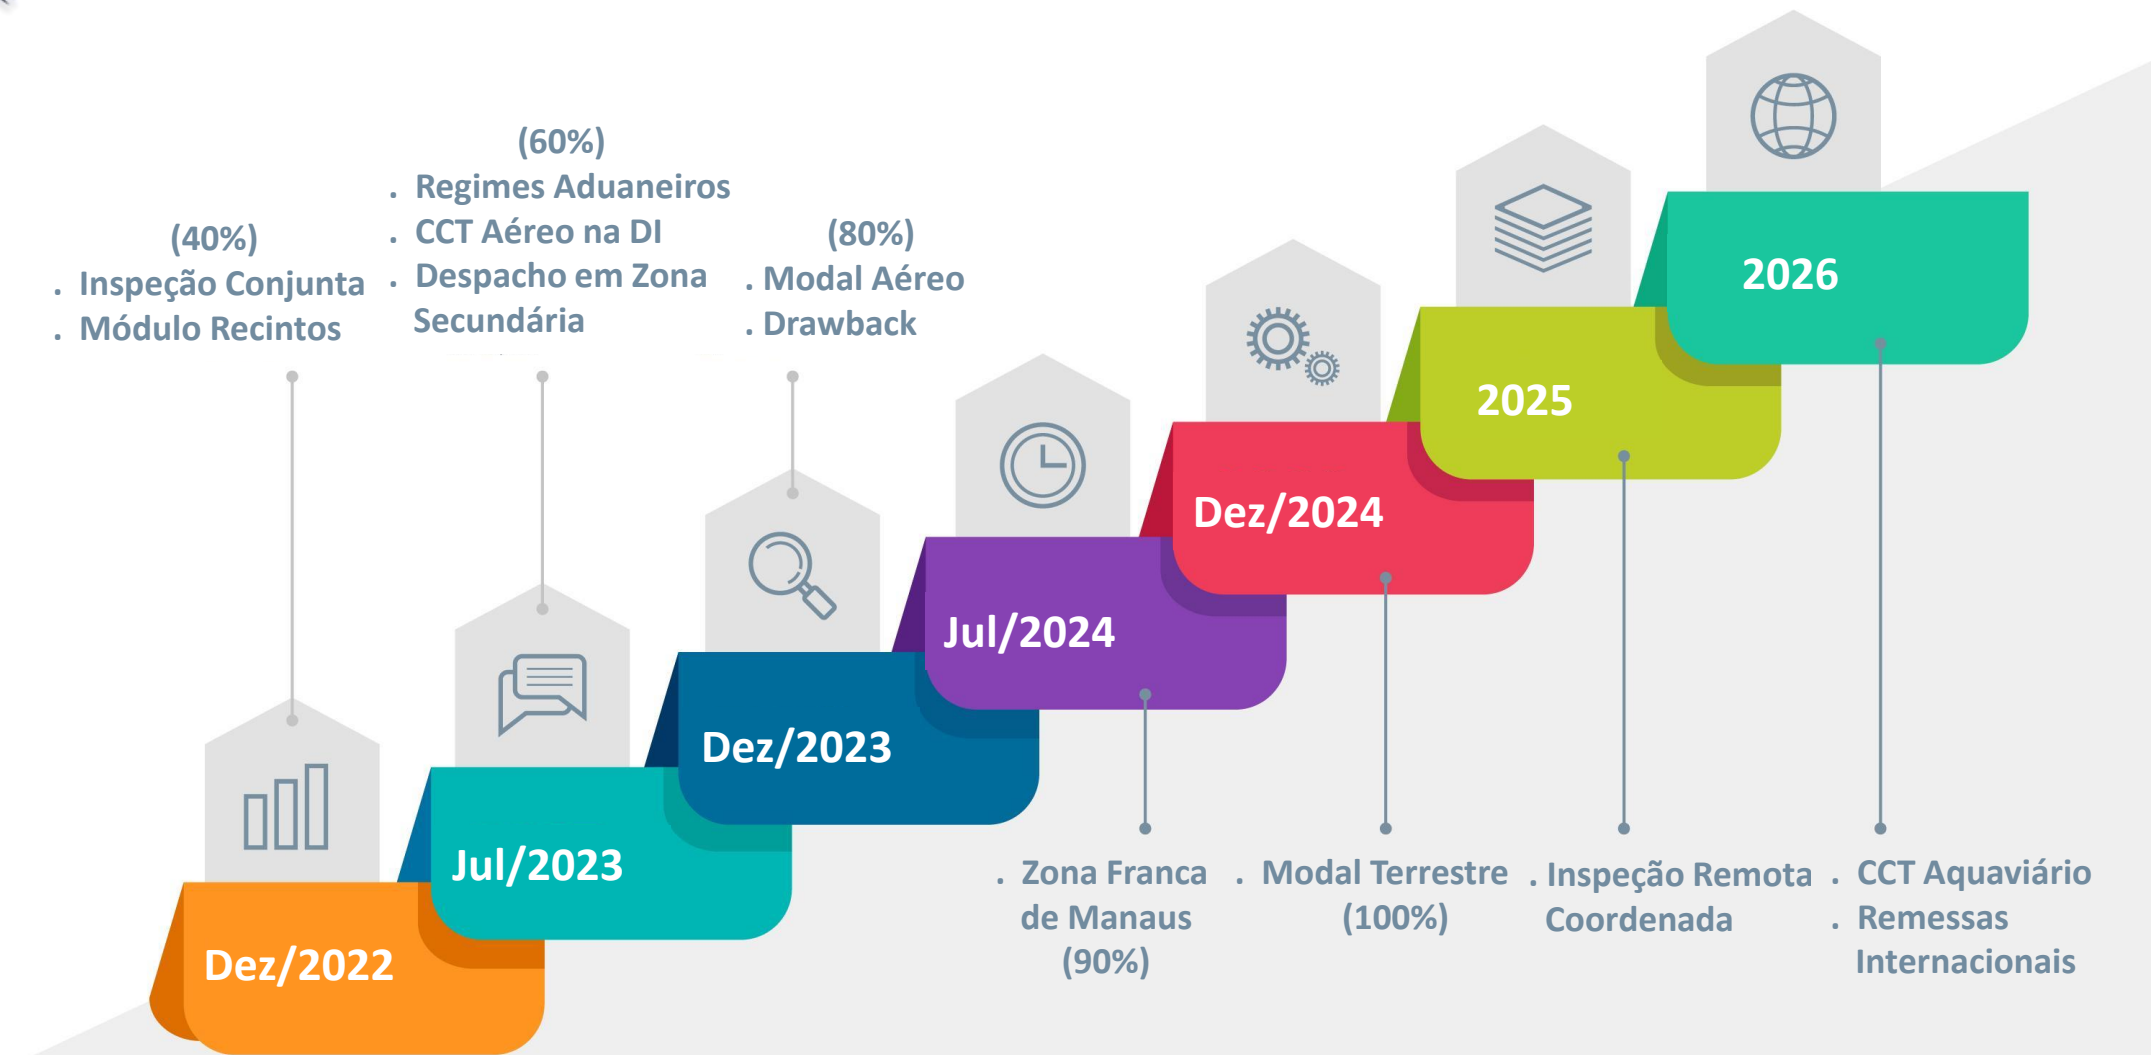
(40%)
. Inspeção Conjunta
. Módulo Recintos

(60%)
. Regimes Aduaneiros
. CCT Aéreo na DI
. Despacho em Zona Secundária

(80%)
. Modal Aéreo
. Drawback

Dez/2022

Jul/2023

Dez/2023

Jul/2024

Dez/2024

2025

2026

. Zona Franca de Manaus (90%)

. Modal Terrestre (100%)

. Inspeção Remota Coordenada

. CCT Aquaviário
. Remessas Internacionais